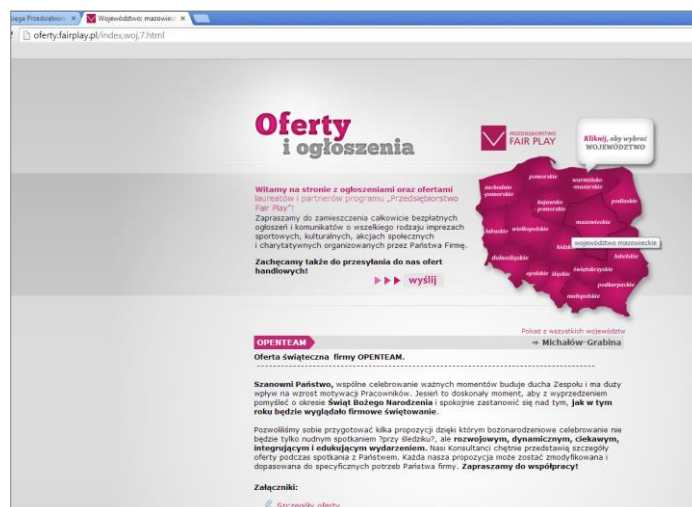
iega Przedsiębiorst ×   Województwo: mazowieck ×

oferty.fairplay.pl/index,woj,7.html

Oferty i ogłoszenia

PRZEDSIĘBIORSTWO FAIR PLAY

Kliknij, aby wybrać WOJEWÓDZTWO

Witamy na stronie z ogłoszeniami oraz ofertami laureatów i partnerów programu „Przedsiębiorstwo Fair Play"!
Zapraszamy do zamieszczenia całkowicie bezpłatnych ogłoszeń i komunikatów o wszelkiego rodzaju imprezach sportowych, kulturalnych, akcjach społecznych i charytatywnych organizowanych przez Państwa Firmę.

Zachęcamy także do przesyłania do nas ofert handlowych!

wyślij

pomorskie
warmińsko-mazurskie
zachodnio-pomorskie
kujawsko-pomorskie
podlaskie
lubuskie
wielkopolskie
mazowieckie
łódzkie
województwo mazowieckie
lubelskie
dolnośląskie
opolskie
śląskie
świętokrzyskie
podkarpackie
małopolskie

Pokaż z wszystkich województw

OPENTEAM
→ Michałów-Grabina

Oferta świąteczna firmy OPENTEAM.

Szanowni Państwo, wspólne celebrowanie ważnych momentów buduje ducha Zespołu i ma duży wpływ na wzrost motywacji Pracowników. Jesień to doskonały moment, aby z wyprzedzeniem pomyśleć o okresie Świąt Bożego Narodzenia i spokojnie zastanowić się nad tym, jak w tym roku będzie wyglądało firmowe świętowanie.

Pozwoliliśmy sobie przygotować kilka propozycji dzięki którym bożonarodzeniowe celebrowanie nie będzie tylko nudnym spotkaniem ?przy śledziku?, ale rozwojowym, dynamicznym, ciekawym, integrującym i edukującym wydarzeniem. Nasi Konsultanci chętnie przedstawią szczegóły oferty podczas spotkania z Państwem. Każda nasza propozycja może zostać zmodyfikowana i dopasowana do specyficznych potrzeb Państwa firmy. Zapraszamy do współpracy!

Załączniki:

Szczegóły oferty